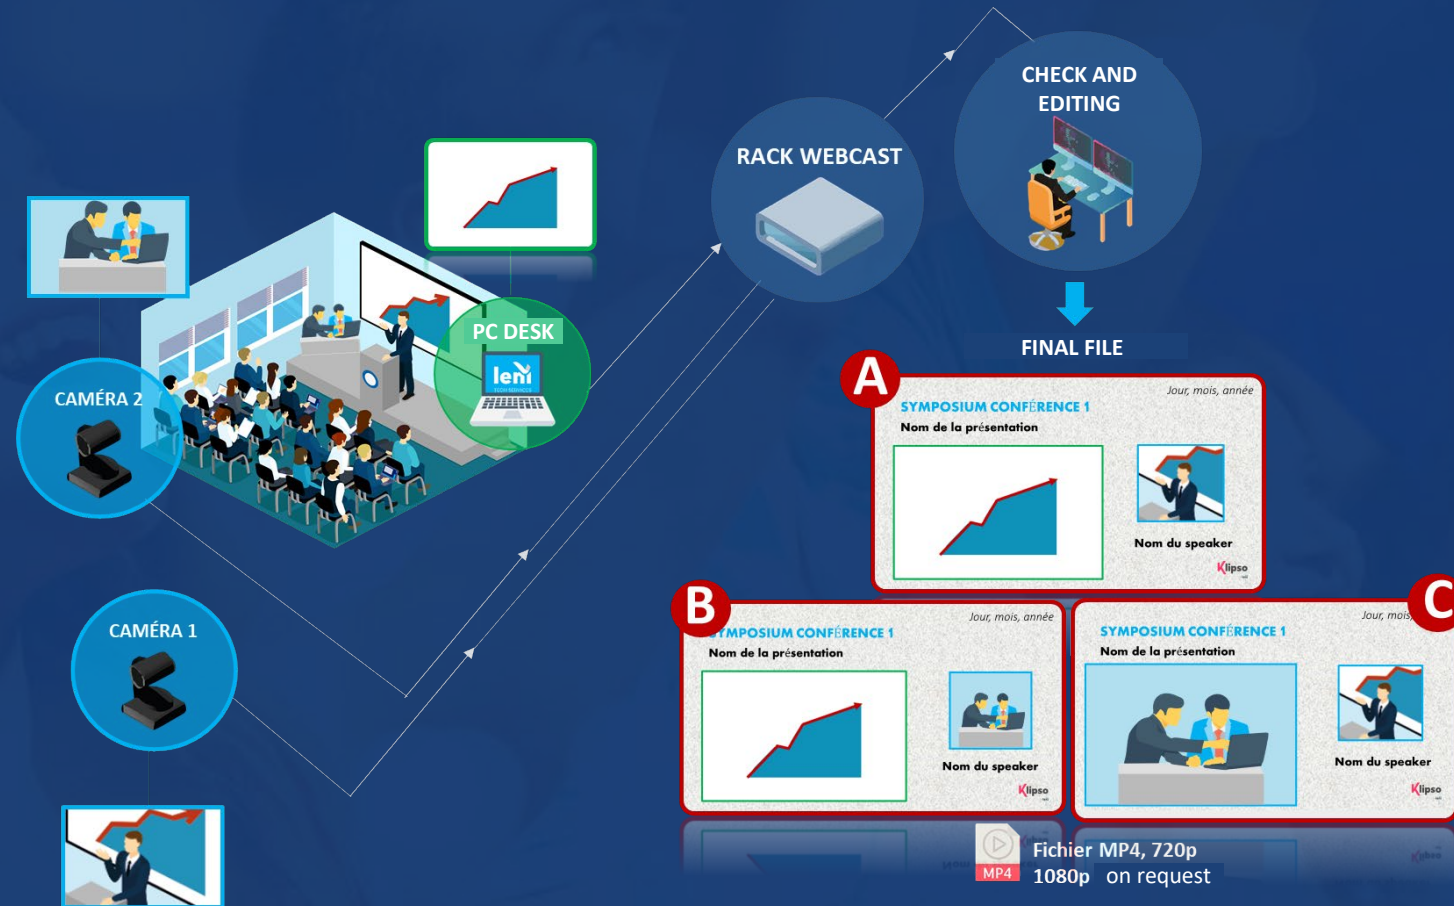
CHECK AND EDITING

RACK WEBCAST

PC DESK

leni

CAMÉRA 2

CAMÉRA 1

FINAL FILE

A

Jour, mois, année

SYMPOSIUM CONFÉRENCE 1

Nom de la présentation

Nom du speaker

Klipso

B

Jour, mois, année

SYMPOSIUM CONFÉRENCE 1

Nom de la présentation

Nom du speaker

Klipso

C

Jour, mois,

SYMPOSIUM CONFÉRENCE 1

Nom de la présentation

Nom du speaker

Klipso

MP4

Fichier MP4, 720p
1080p on request